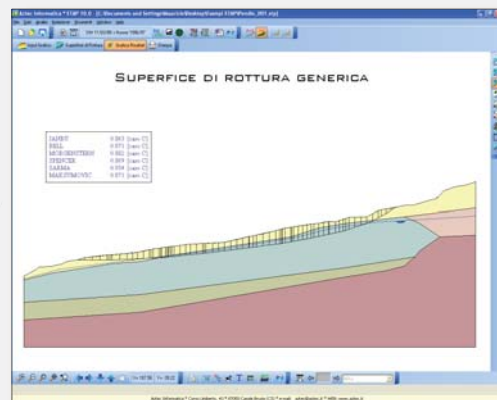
Aztec Informatica * STAP 10.0 - [C:\Documents and Settings\Maurizio\Desktop\Esempi STAP\Pendio_001.sty]

Superfice di rottura generica

| | | |
|---|---|---|
| JANBU | 0.863 | [surv.C] |
| BELL | 0.871 | [surv.C] |
| MORGENSTERN | 0.882 | [surv.C] |
| SPENCER | 0.869 | [surv.C] |
| SARMA | 0.934 | [surv.C] |
| MAKSIMOVIC | 0.871 | [surv.C] |

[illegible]